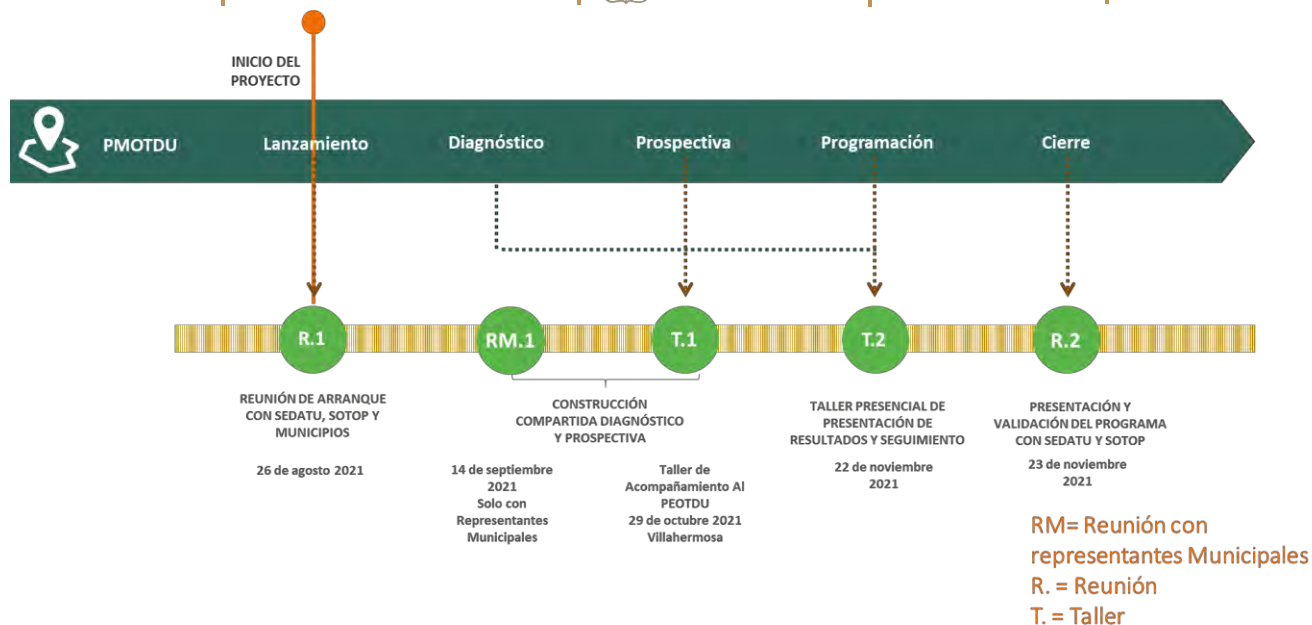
INICIO DEL PROYECTO

PMOTDU

Lanzamiento

Diagnóstico

Prospectiva

Programación

Cierre

R.1

RM.1

T.1

T.2

R.2

REUNIÓN DE ARRANQUE CON SEDATU, SOTOP Y MUNICIPIOS

26 de agosto 2021

CONSTRUCCIÓN COMPARTIDA DIAGNÓSTICO Y PROSPECTIVA

14 de septiembre 2021
Solo con Representantes Municipales

Taller de Acompañamiento Al PEOTDU
29 de octubre 2021
Villahermosa

TALLER PRESENCIAL DE PRESENTACIÓN DE RESULTADOS Y SEGUIMIENTO

22 de noviembre 2021

PRESENTACIÓN Y VALIDACIÓN DEL PROGRAMA CON SEDATU Y SOTOP

23 de noviembre 2021

RM= Reunión con representantes Municipales
R. = Reunión
T. = Taller